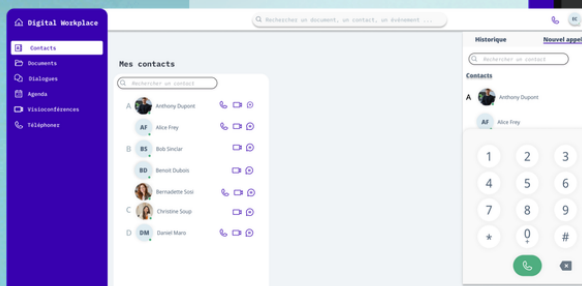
Digital Workplace

Rechercher un document, un contact, un évènement ...

Contacts
Documents
Dialogues
Agenda
Visioconférences
Téléphonez

Mes contacts

Rechercher un contact

A
Anthony Dupont
AF
Alice Frey
B
BS
Bob Sinclar
BD
Benoit Dubois
Bernadette Soisi
C
Christine Soup
D
DM
Daniel Maro

Historique
Nouvel appel

Rechercher un contact

Contacts

A
Anthony Dupont
AF
Alice Frey

1
2
3
4
5
6
7
8
9
*
0
+
#